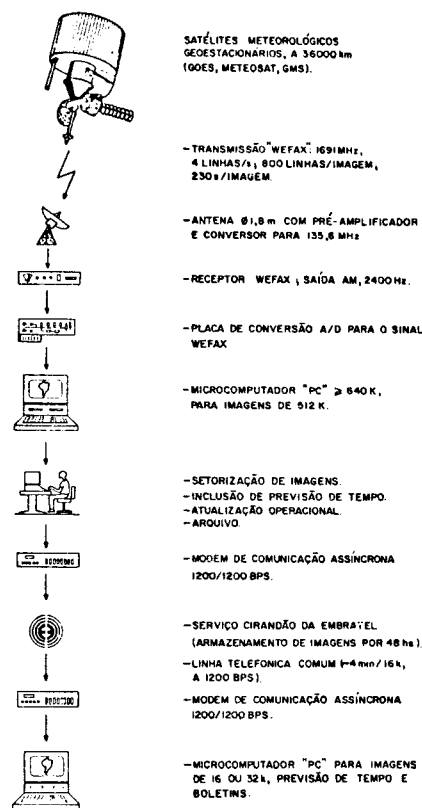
SATÉLITES METEOROLÓGICOS GEOESTACIONARIOS, A 36000 km (GOES, METEOSAT, GMS).

-TRANSMISSÃO "WEFAX": 1691 MHz, 4 LINHAS/s; 800 LINHAS/IMAGEM, 230s/IMAGEM.

-ANTENA Ø1,8 m COM PRÉ-AMPLIFICADOR E CONVERSOR PARA 135,6 MHz

-RECEPTOR WEFAX ; SAÍDA AM, 2400 Hz.

-PLACA DE CONVERSÃO A/D PARA O SINAL WEFAX

-MICROCOMPUTADOR "PC" ≥ 640 K, PARA IMAGENS DE 512 K.

-SETORIZAÇÃO DE IMAGENS.
-INCLUSÃO DE PREVISÃO DE TEMPO.
-ATUALIZAÇÃO OPERACIONAL.
-ARQUIVO.

-MODEM DE COMUNICAÇÃO ASSÍNCRONA 1200/1200 BPS.

-SERVIÇO CIRANDÃO DA EMBRATEL (ARMAZENAMENTO DE IMAGENS POR 48 hs).
-LINHA TELEFONICA COMUM (~4 min/16 k, A 1200 BPS).

-MODEM DE COMUNICAÇÃO ASSÍNCRONA 1200/1200 BPS.

-MICROCOMPUTADOR "PC" PARA IMAGENS DE 16 OU 32 k, PREVISÃO DE TEMPO E BOLETINS.